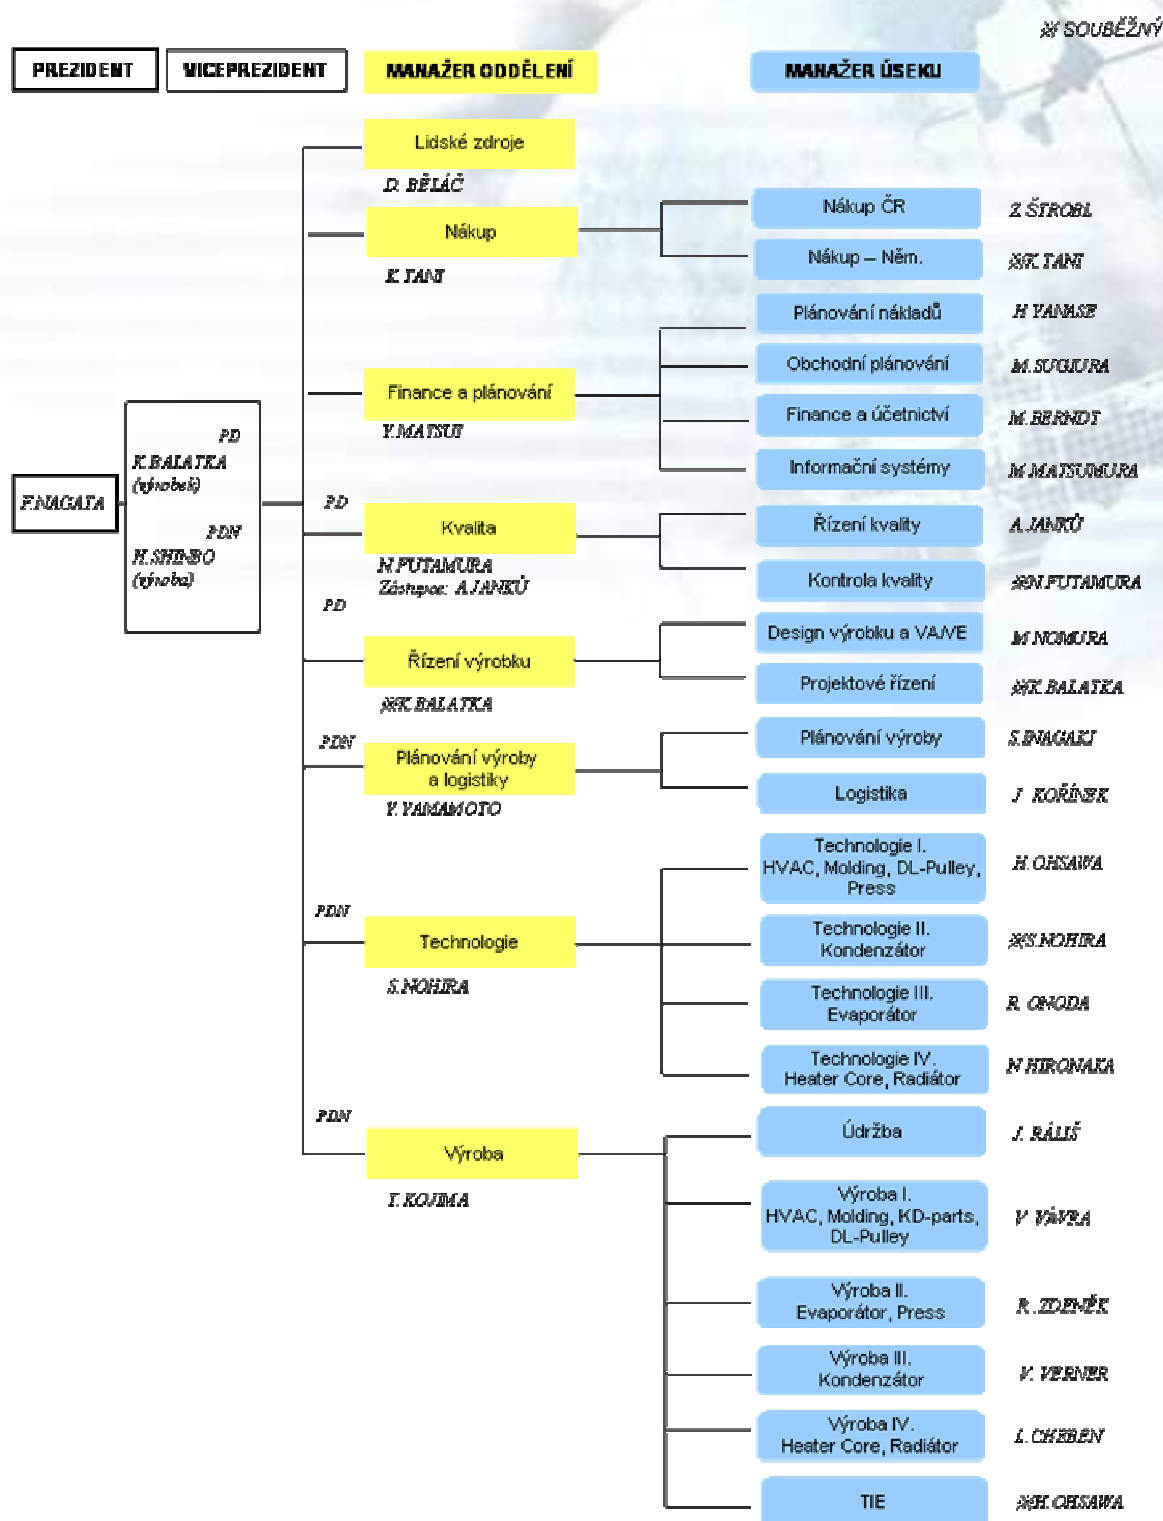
※ SOUBĚŽNÝ

PREZIDENT

VICEPREZIDENT

MANAŽER ODDĚLENÍ

MANAŽER ÚSEKU

F.NAGATA

PD
K.BALATKA
(výrobek)

PDN
H.SHIBO
(výroba)

Lidské zdroje
D. BĚLÁČ

Nákup
K. TANI

Nákup ČR
Z. ŠTROBL

Nákup – Něm.
※K. TANI

Plánování nákladů
H. YANASE

Obchodní plánování
M. SUGIURA

Finance a plánování
Y. MATSUI

Finance a účetnictví
M. BERNDT

Informační systémy
M. MATSUMURA

PD

Kvalita
N. FUTAMURA
Zástupce: A. JANKŮ

Řízení kvality
A. JANKŮ

Kontrola kvality
※N. FUTAMURA

PD

Řízení výrobku
※K. BALATKA

Design výrobku a VA/VE
M. NOMURA

Projektové řízení
※K. BALATKA

PDN

Plánování výroby a logistiky
Y. YAMAMOTO

Plánování výroby
S. INAGAKI

Logistika
J. KOŘÍNEK

PDN

Technologie
S. NOHIRA

Technologie I. HVAC, Molding, DL-Pulley, Press
H. OHSAWA

Technologie II. Kondenzátor
※S. NOHIRA

Technologie III. Evaporátor
R. ONODA

Technologie IV. Heater Core, Radiátor
N. HIRONAKA

PDN

Výroba
T. KOJIMA

Údržba
J. BÁLIŠ

Výroba I. HVAC, Molding, KD-parts, DL-Pulley
V. VÁVRA

Výroba II. Evaporátor, Press
R. ZDENĚK

Výroba III. Kondenzátor
V. VERNER

Výroba IV. Heater Core, Radiátor
L. CHEBEN

TIE
※H. OHSAWA